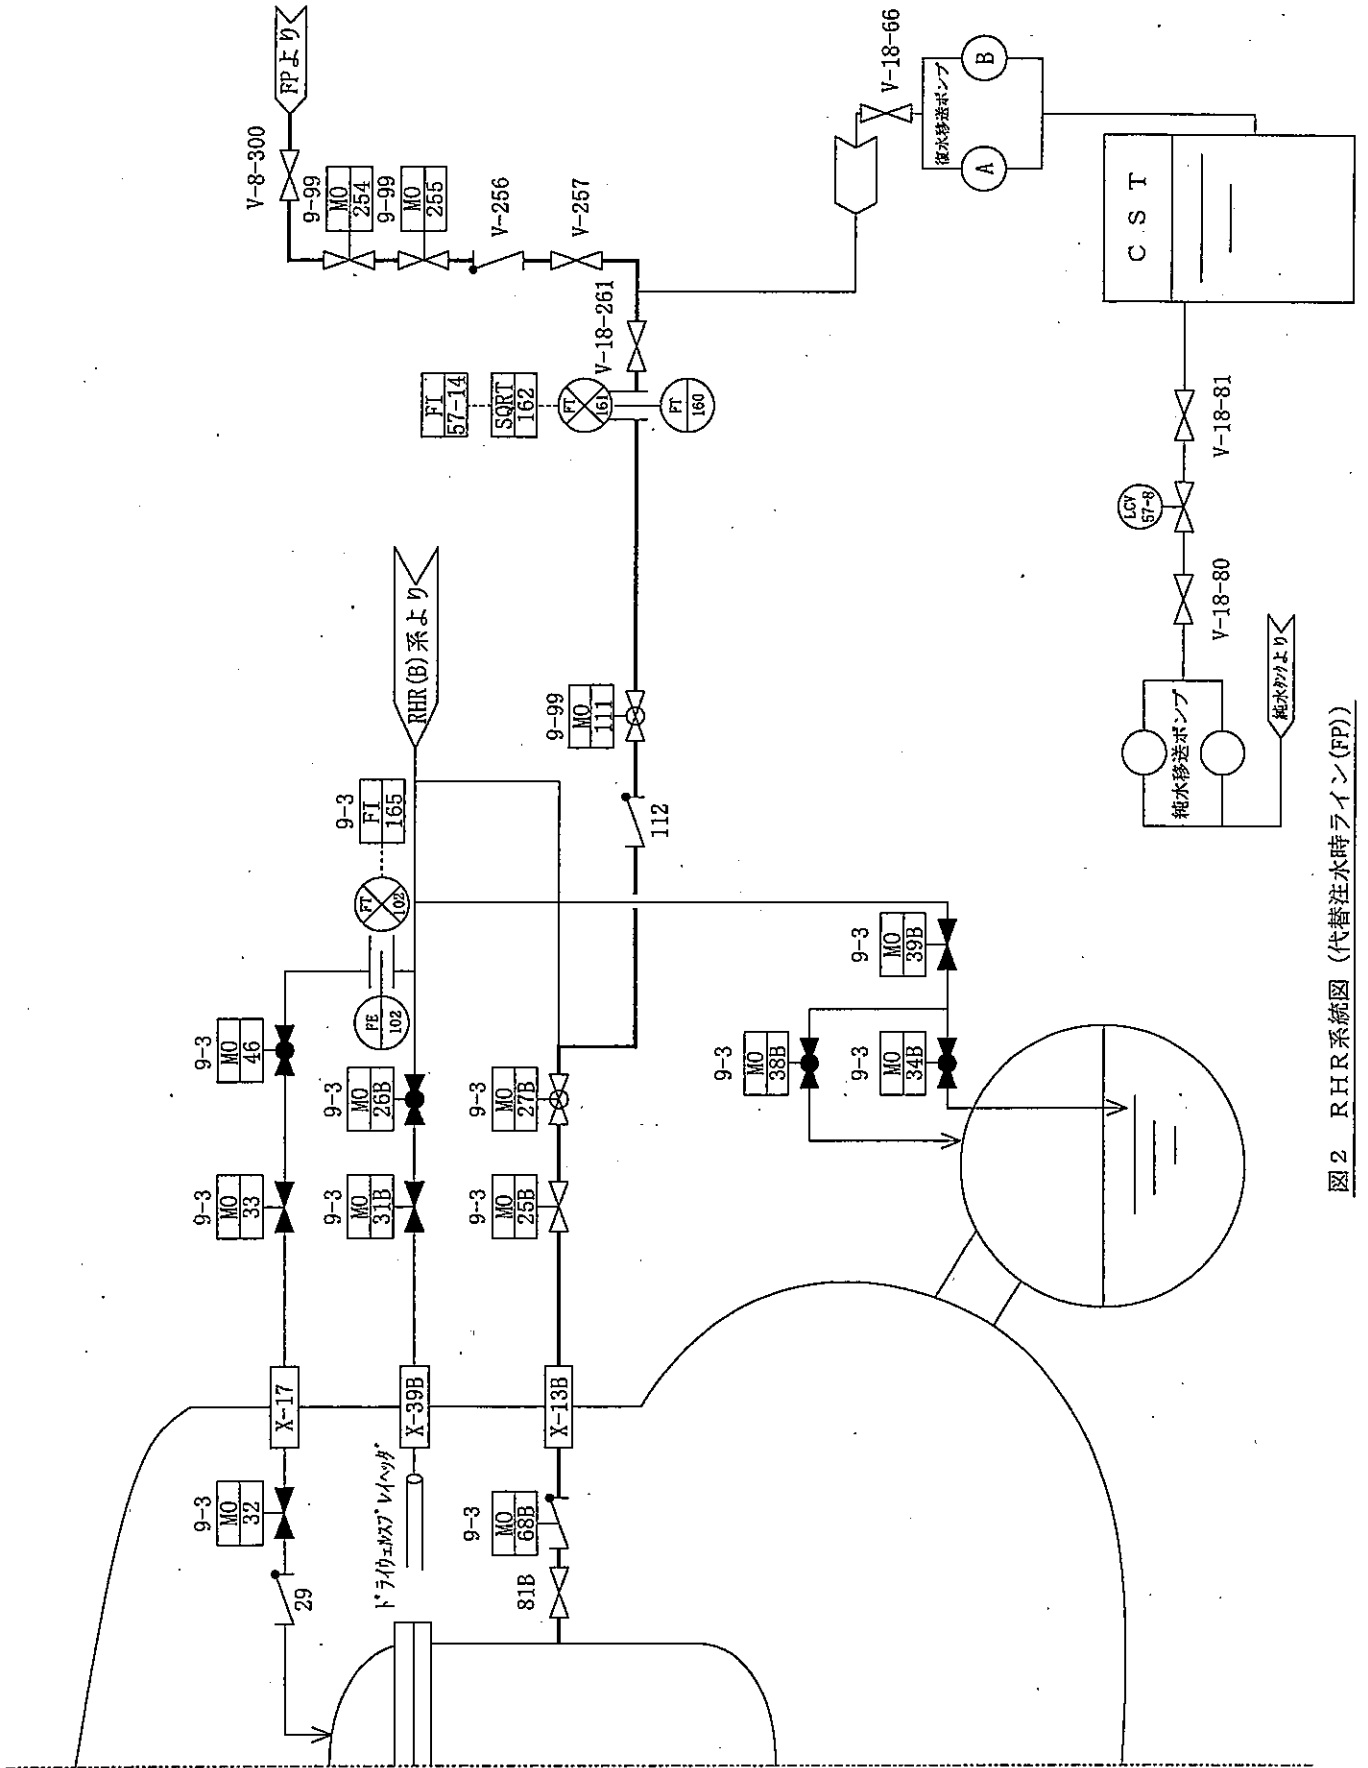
FPより

V-8-300

9-99
MO
254

9-99
MO
255

V-256

V-257

V-18-66

B

復水移送ポンプ

A

C S T

V-18-261

FI
57-14

SQRT
162

FT
161

FT
160

V-18-81

LCV
57-8

V-18-80

純水移送ポンプ

純水タンクより

RHR(B)系より

9-99
MO
111

112

9-3
FI
165

FT
102

PE
102

9-3
MO
46

9-3
MO
33

9-3
MO
26B

9-3
MO
31B

9-3
MO
27B

9-3
MO
25B

9-3
MO
39B

9-3
MO
38B

9-3
MO
34B

X-17

X-39B

X-13B

9-3
MO
32

29

ドライウェルスプレイヘッダ

9-3
MO
68B

81B

図2 RHR系統図（代替注水時ライン(FP)）